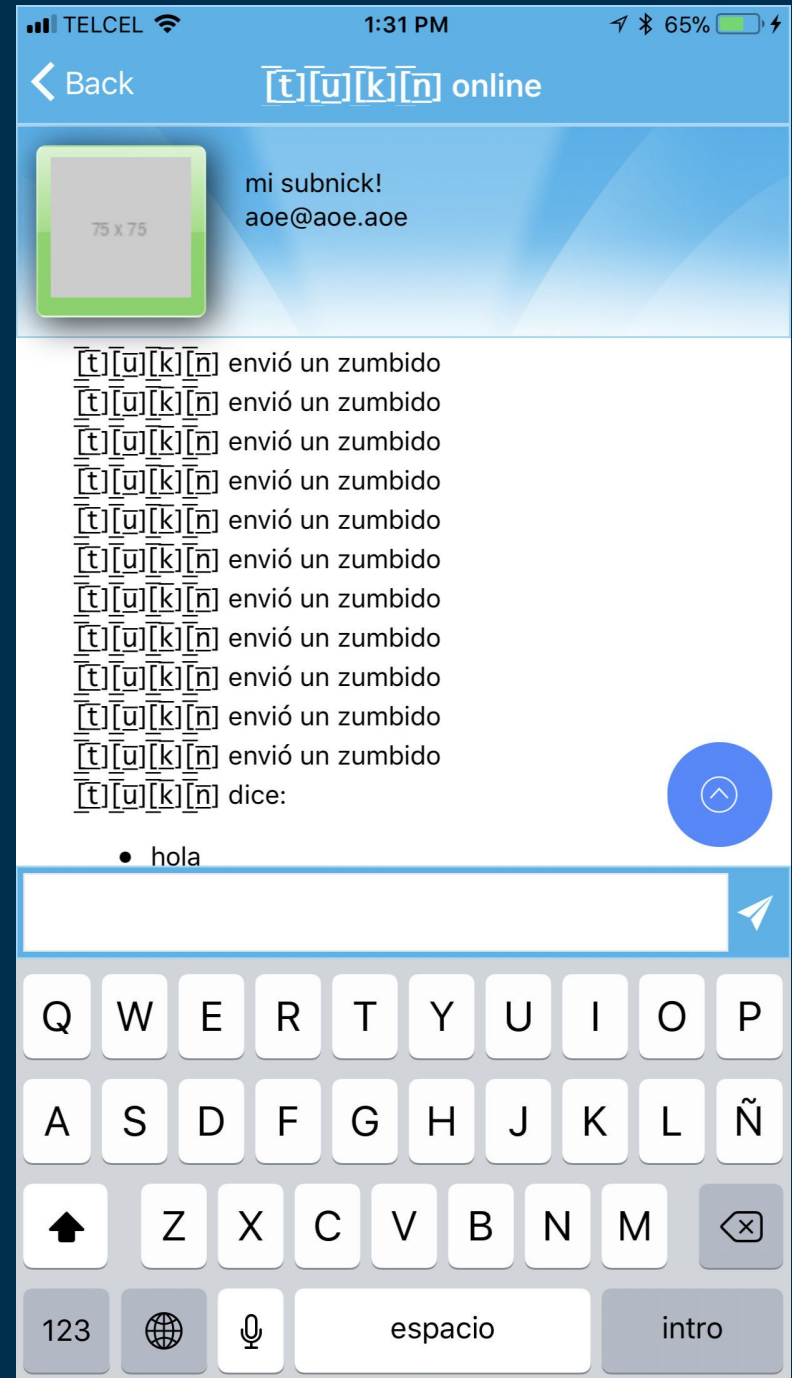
TELCEL 1:31 PM 65%

Back [t][u][k][n] online

75 x 75

mi subnick!
aoe@aoe.aoe

[t][u][k][n] envió un zumbido
[t][u][k][n] envió un zumbido
[t][u][k][n] envió un zumbido
[t][u][k][n] envió un zumbido
[t][u][k][n] envió un zumbido
[t][u][k][n] envió un zumbido
[t][u][k][n] envió un zumbido
[t][u][k][n] envió un zumbido
[t][u][k][n] envió un zumbido
[t][u][k][n] envió un zumbido
[t][u][k][n] envió un zumbido
[t][u][k][n] dice:

- hola

Q W E R T Y U I O P
A S D F G H J K L Ñ
Z X C V B N M
123 espacio intro